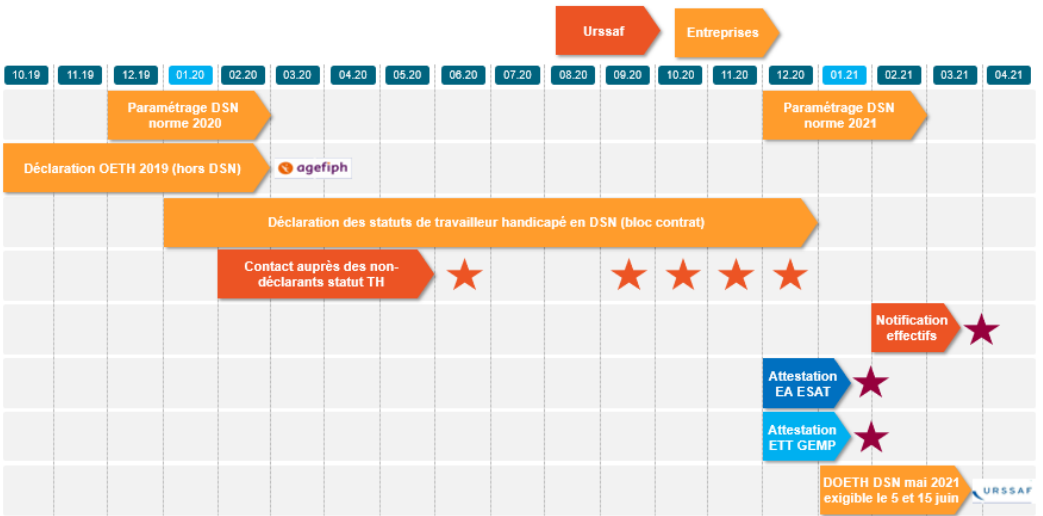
Urssaf

Entreprises

| 10.19 | 11.19 | 12.19 | 01.20 | 02.20 | 03.20 | 04.20 | 05.20 | 06.20 | 07.20 | 08.20 | 09.20 | 10.20 | 11.20 | 12.20 | 01.21 | 02.21 | 03.21 | 04.21 |
|---|---|---|---|---|---|---|---|---|---|---|---|---|---|---|---|---|---|---|

Paramétrage DSN norme 2020

Paramétrage DSN norme 2021

Déclaration OETH 2019 (hors DSN)

agefiph

Déclaration des statuts de travailleur handicapé en DSN (bloc contrat)

Contact auprès des non-déclarants statut TH

Notification effectifs

Attestation EA ESAT

Attestation ETT GEMP

DOETH DSN mai 2021 exigible le 5 et 15 juin

URSSAF